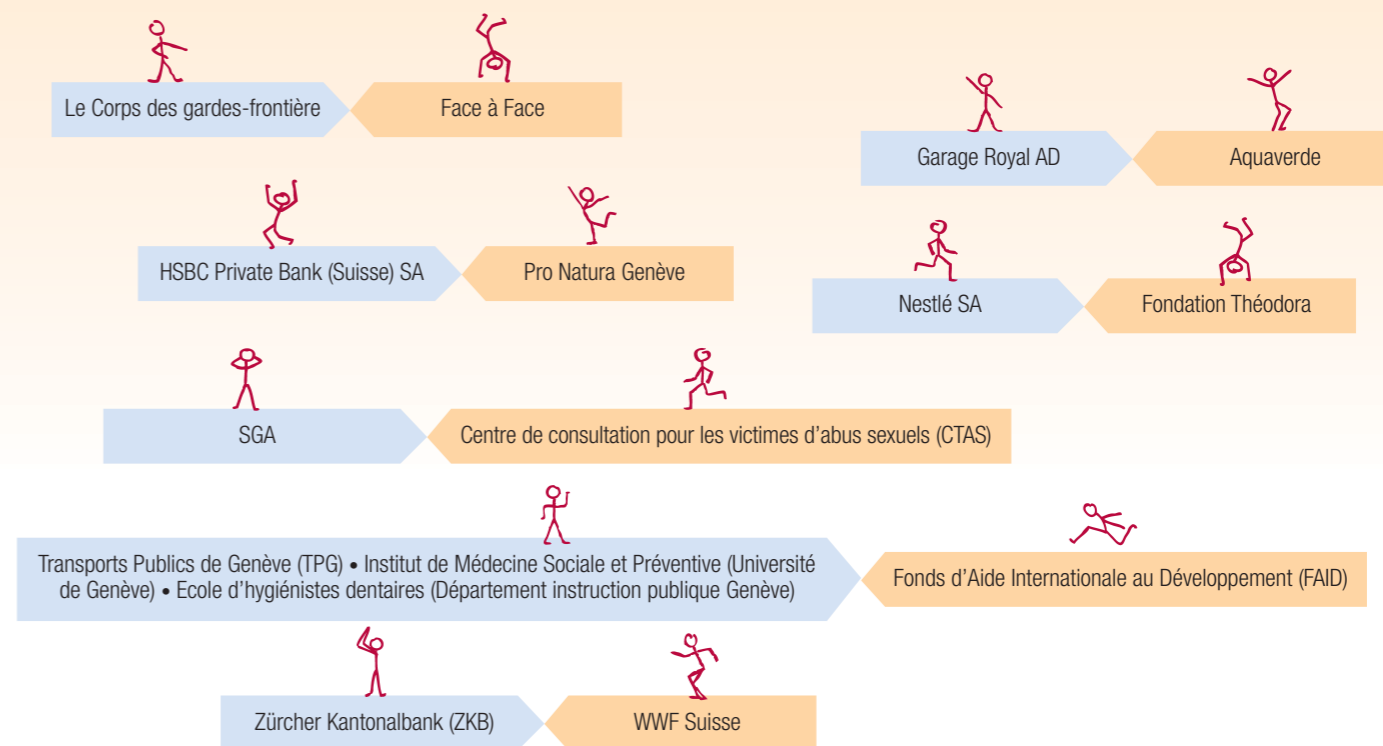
Le Corps des gardes-frontière

Face à Face

Garage Royal AD

Aquaverde

HSBC Private Bank (Suisse) SA

Pro Natura Genève

Nestlé SA

Fondation Théodora

SGA

Centre de consultation pour les victimes d'abus sexuels (CTAS)

Transports Publics de Genève (TPG) • Institut de Médecine Sociale et Préventive (Université de Genève) • Ecole d'hygiénistes dentaires (Département instruction publique Genève)

Fonds d'Aide Internationale au Développement (FAID)

Zürcher Kantonalbank (ZKB)

WWF Suisse